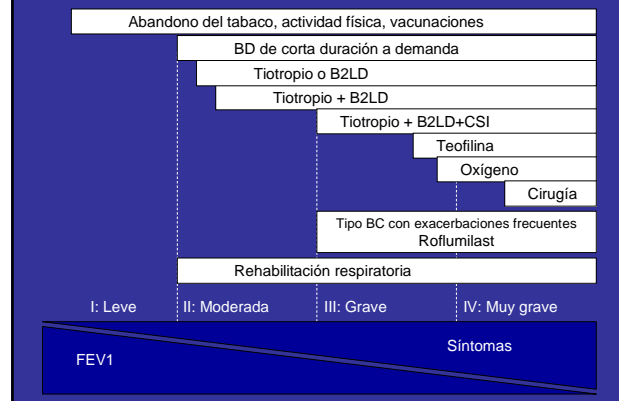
Abandono del tabaco, actividad física, vacunaciones

BD de corta duración a demanda

Tiotropio o B2LD

Tiotropio + B2LD

Tiotropio + B2LD+CSI

Teofilina

Oxígeno

Cirugía

Tipo BC con exacerbaciones frecuentes
Roflumilast

Rehabilitación respiratoria

I: Leve

II: Moderada

III: Grave

IV: Muy grave

FEV1

Síntomas